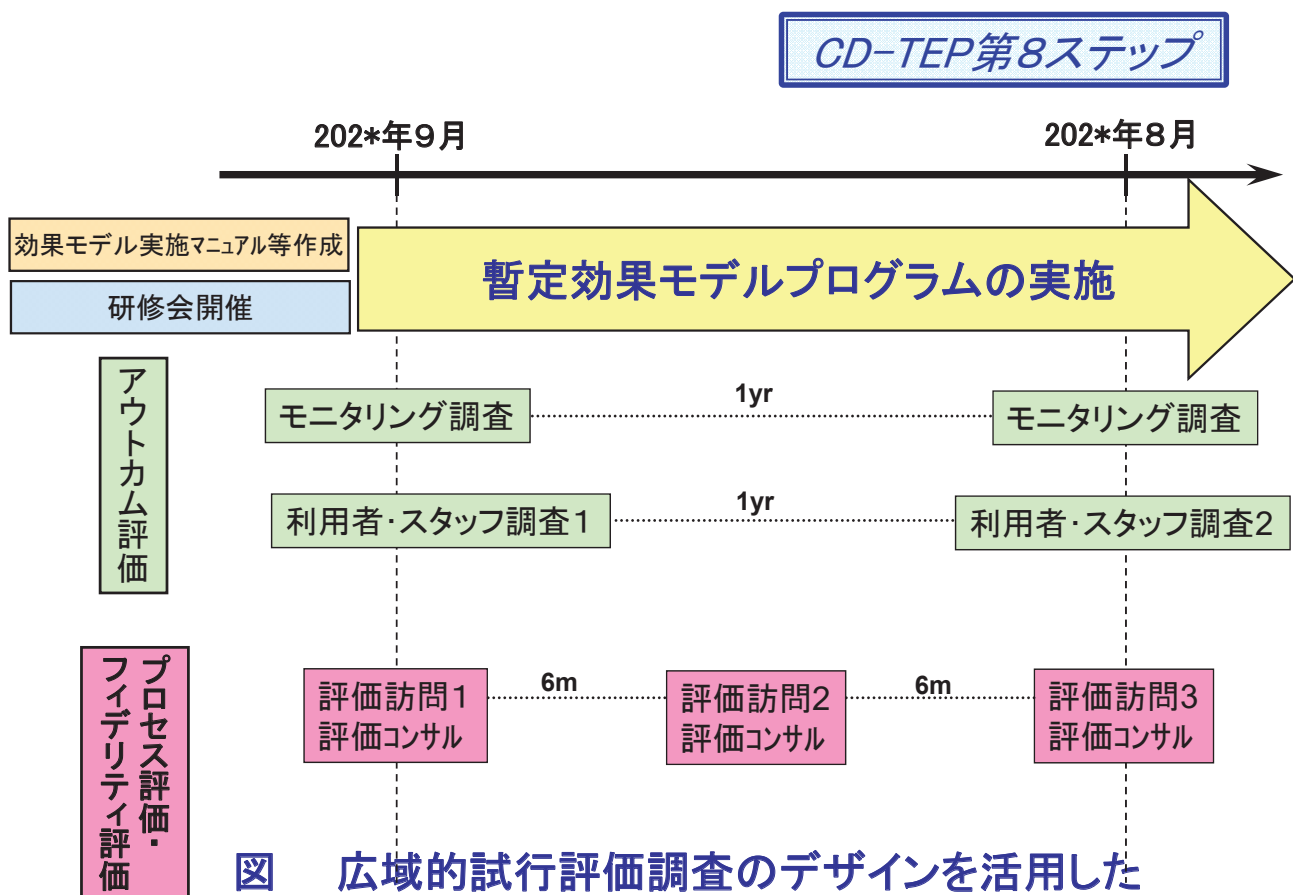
CD-TEP第8ステップ

202*年9月

202*年8月

効果モデル実施マニュアル等作成

研修会開催

暫定効果モデルプログラムの実施

アウトカム評価

モニタリング調査

1yr

モニタリング調査

利用者・スタッフ調査1

1yr

利用者・スタッフ調査2

プロセス評価・フィデリティ評価

評価訪問1
評価コンサル

6m

評価訪問2
評価コンサル

6m

評価訪問3
評価コンサル

図　広域的試行評価調査のデザインを活用した